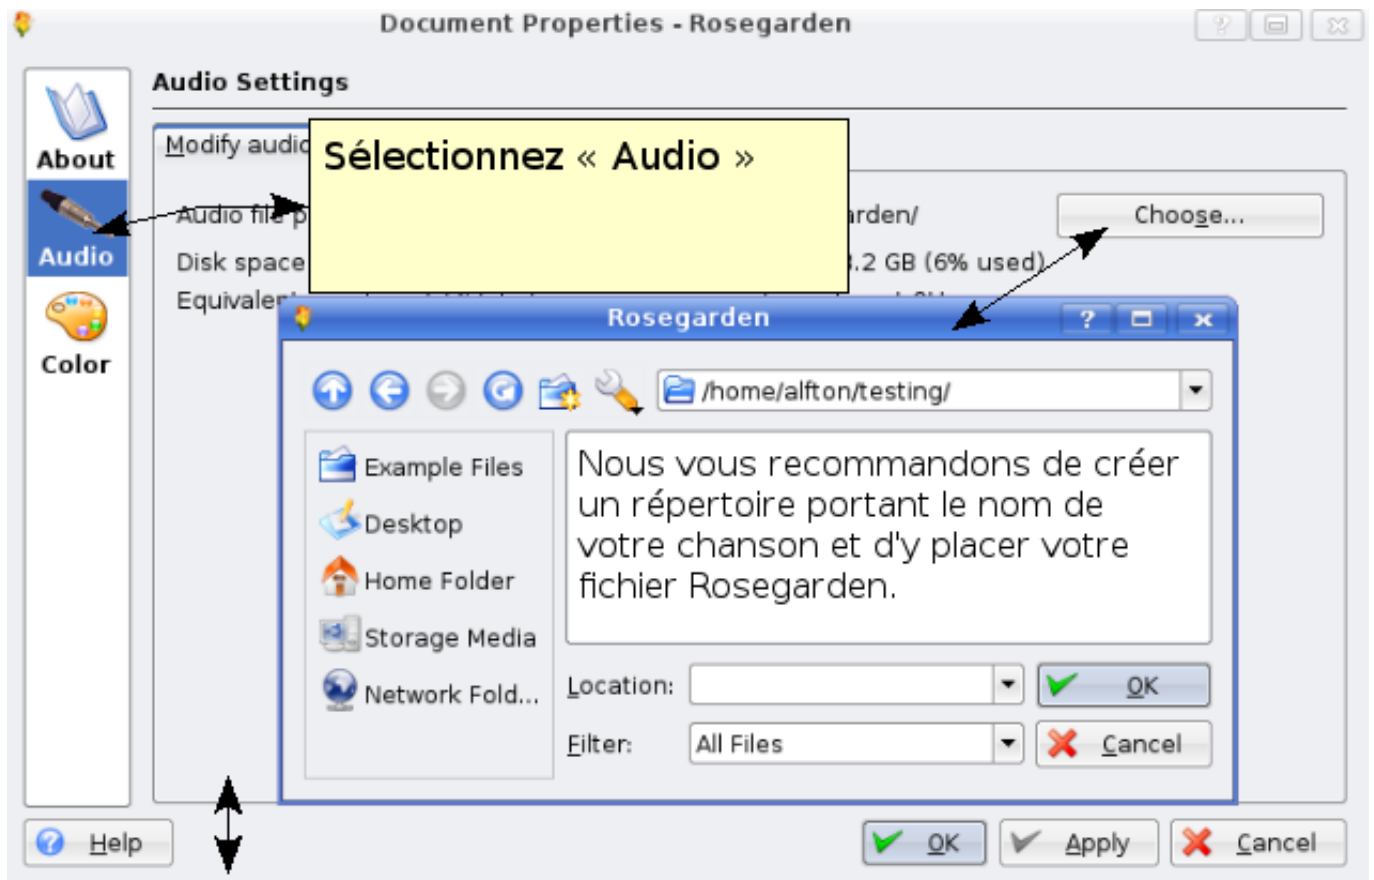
Document Properties - Rosegarden

About

Audio

Color

Audio Settings

Modify audio

Sélectionnez « Audio »

Audio file p

arden/

Choose...

Disk space

.2 GB (6% used)

Equivalen

Rosegarden

/home/alfton/testing/

Example Files

Desktop

Home Folder

Storage Media

Network Fold...

Nous vous recommandons de créer un répertoire portant le nom de votre chanson et d'y placer votre fichier Rosegarden.

Location:

OK

Filter:

All Files

Cancel

Help

OK

Apply

Cancel